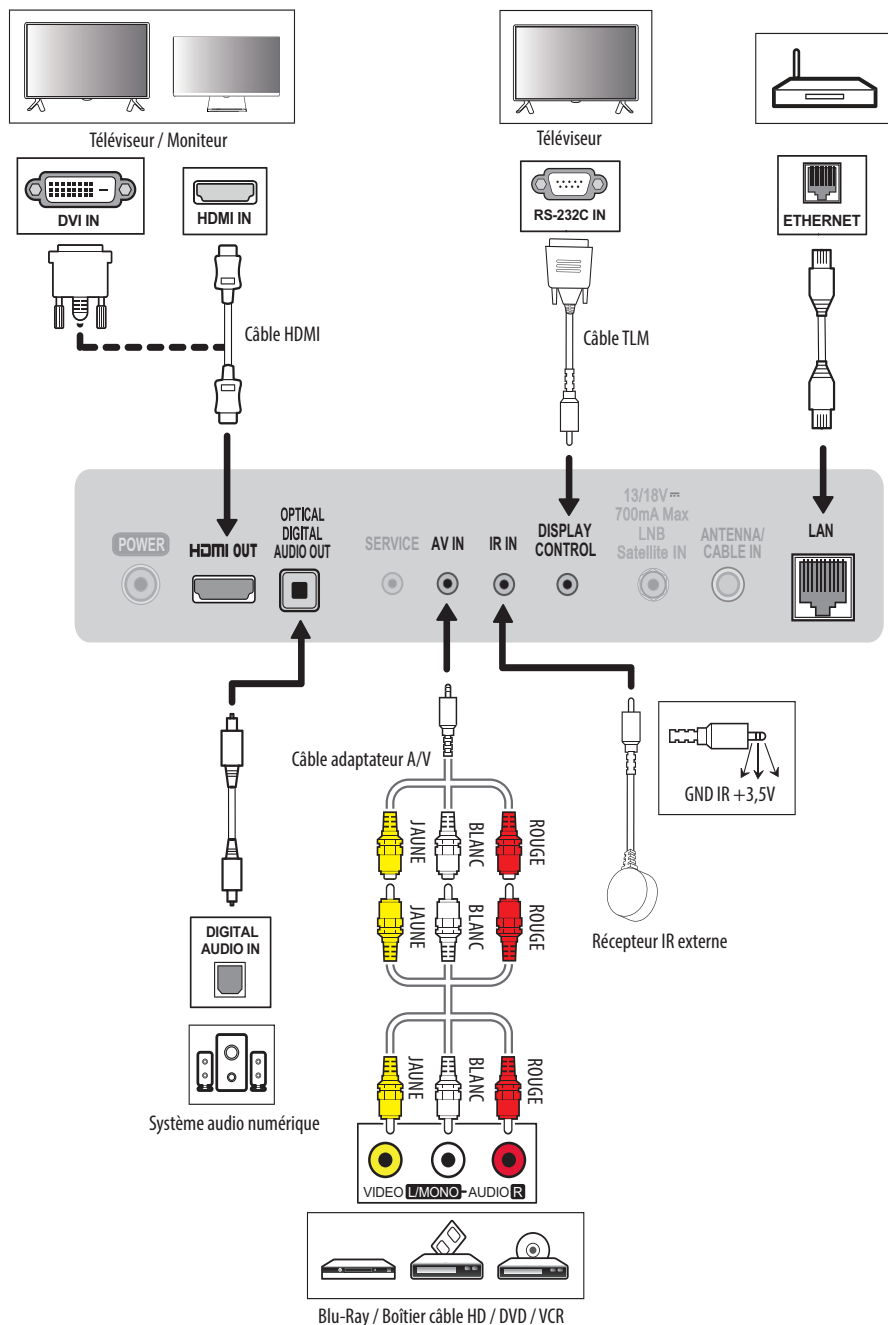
Téléviseur / Moniteur

Téléviseur

DVI IN

HDMI IN

RS-232C IN

ETHERNET

Câble HDMI

Câble TLM

POWER

HDMI OUT

OPTICAL DIGITAL AUDIO OUT

SERVICE

AV IN

IR IN

DISPLAY CONTROL

13/18V ⎓ 700mA Max LNB Satellite IN

ANTENNA/ CABLE IN

LAN

Câble adaptateur A/V

GND IR +3,5V

JAUNE

BLANC

ROUGE

JAUNE

BLANC

ROUGE

Récepteur IR externe

DIGITAL AUDIO IN

JAUNE

BLANC

ROUGE

Système audio numérique

VIDEO L/MONO - AUDIO R

Blu-Ray / Boîtier câble HD / DVD / VCR